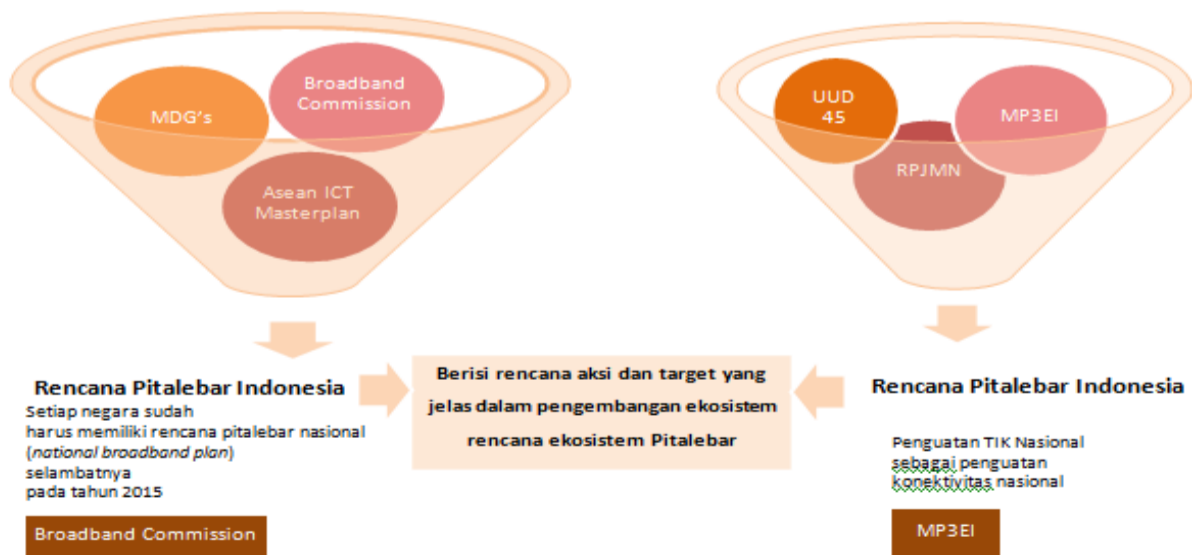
MDG's

Broadband Commission

Asean ICT Masterplan

UUD 45

MP3EI

RPJMN

Rencana Pitalebar Indonesia

Setiap negara sudah harus memiliki rencana pitalebar nasional (*national broadband plan*) selambatnya pada tahun 2015

Broadband Commission

Berisi rencana aksi dan target yang jelas dalam pengembangan ekosistem rencana ekosistem Pitalebar

Rencana Pitalebar Indonesia

Penguatan TIK Nasional sebagai penguatan konektivitas nasional

MP3EI